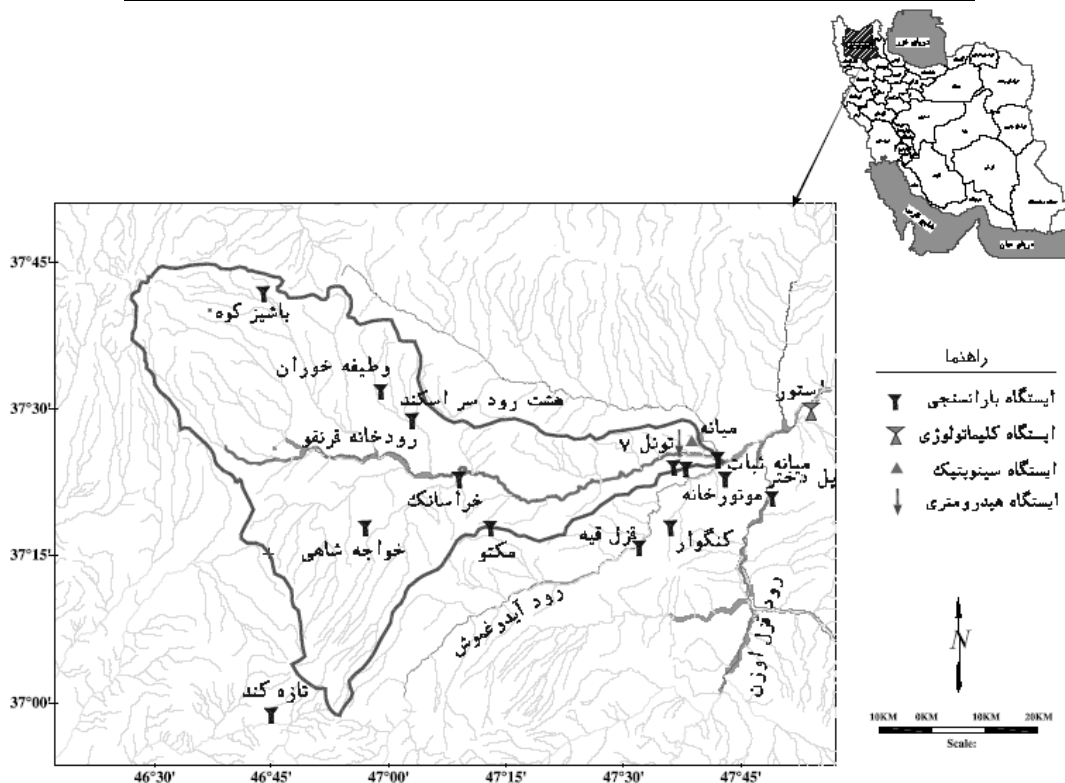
37°45'
37°30'
37°15'
37°00'
46°30'
46°45'
47°00'
47°15'
47°30'
47°45'

باشیز کوه
وطیفه خوران
هشت رود سر اسکند
رودخانه قرنقو
خراسانک
خواجه شاهی
مکتو
قزل قیه
کنگوار
تونل ۷
میانه
میانه ثبات
موتورخانه
پل دختر
استور
رود آیدوغموش
رود قزل اوزن
تازه کند

راهنما
ایستگاه بارانسنجی
ایستگاه کلیماتولوژی
ایستگاه سینوپتیک
ایستگاه هیدرومتری

N
10KM 0KM 10KM 20KM
Scale: